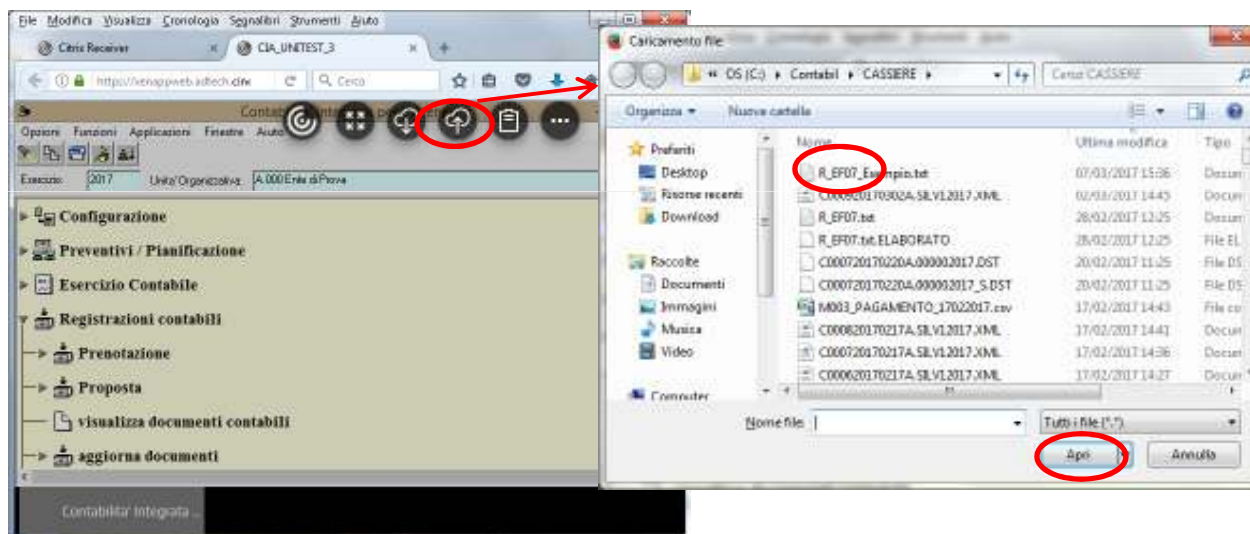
File Modifica Visualizza Cronologia Segnalibri Strumenti Aiuto

Citrix Receiver
CIA_UNITEST_3

https://xenappweb.adtech.citrix
Cerca

Contab

Opzioni Funzioni Applicazioni Finestre Aiuto

Esercizio 2017 Unita' Organizzativa A.000 Ente di Prova

Configurazione
Preventivi / Pianificazione
Esercizio Contabile
Registrazioni contabili
Prenotazione
Proposta
visualizza documenti contabili
aggiorna documenti

Contabilita' Integrata...

Caricamento file

OS (C:) ▸ Contabil ▸ CASSIERE ▸
Cerca CASSIERE

Organizza ▾ Nuova cartella

Preferiti
Desktop
Risorse recenti
Download

Raccolte
Documenti
Immagini
Musica
Video

Computer

| Nome | Ultima modifica | Tipo |
|---|---|---|
| R_EF07_Esempio.txt | 07/03/2017 15:36 | Docum |
| C000920170302A.SILV12017.XML | 02/03/2017 14:45 | Docum |
| R_EF07.txt | 28/02/2017 12:25 | Docum |
| R_EF07.txt.ELABORATO | 28/02/2017 12:25 | File EL |
| C000720170220A.000002017.DST | 20/02/2017 11:25 | File DS |
| C000720170220A.000002017_S.DST | 20/02/2017 11:25 | File DS |
| M003_PAGAMENTO_17022017.csv | 17/02/2017 14:43 | File co |
| C000820170217A.SILV12017.XML | 17/02/2017 14:41 | Docum |
| C000720170217A.SILV12017.XML | 17/02/2017 14:36 | Docum |
| C000620170217A.SILV12017.XML | 17/02/2017 14:27 | Docum |

Nome file:
Tutti i file (*.*)

Apri
Annulla